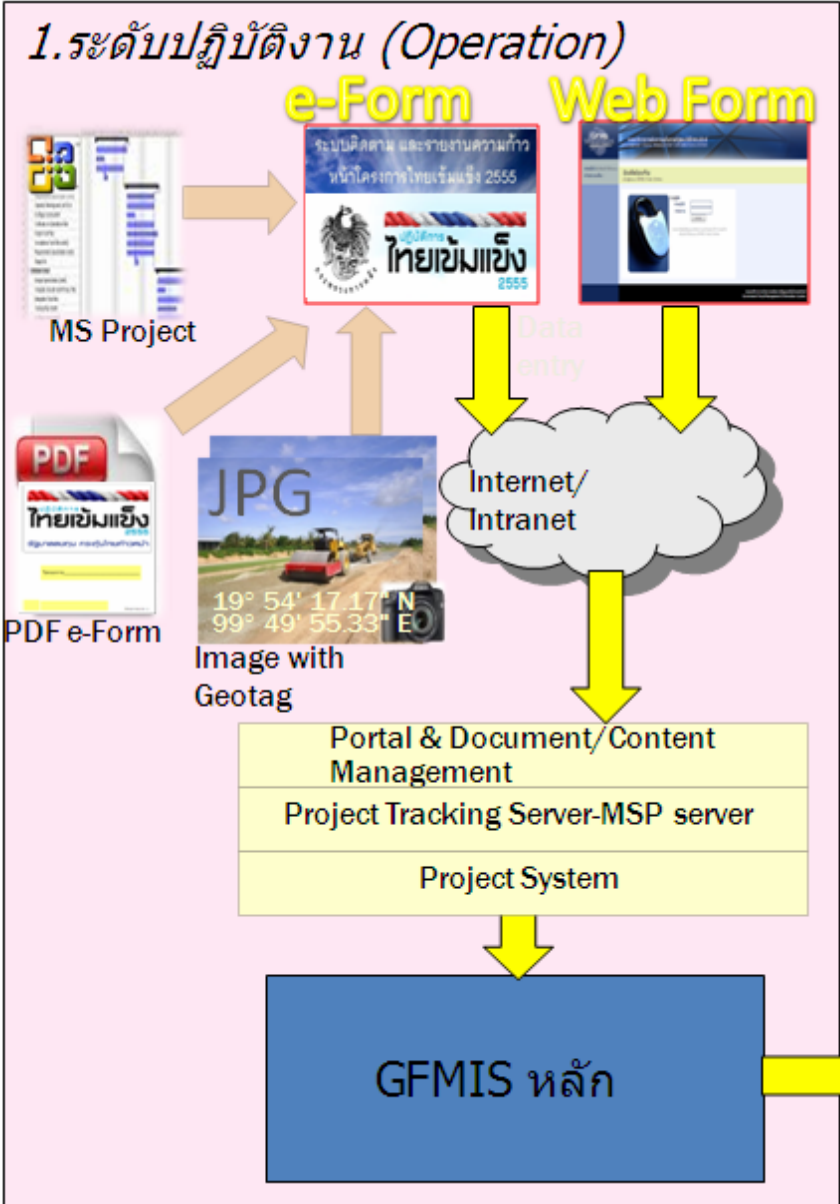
1.ระดับปฏิบัติงาน (Operation)

e-Form

Web Form

ระบบติดตาม และรายงานความก้าว หน้าโครงการไทยเข้มแข็ง 2555

ปฏิบัติการ ไทยเข้มแข็ง 2555

MS Project

Data entry

PDF

ไทยเข้มแข็ง

PDF e-Form

JPG

19° 54' 17.17" N
99° 49' 55.33" E

Image with Geotag

Internet/ Intranet

Portal & Document/Content Management

Project Tracking Server-MSP server

Project System

GFMIS หลัก